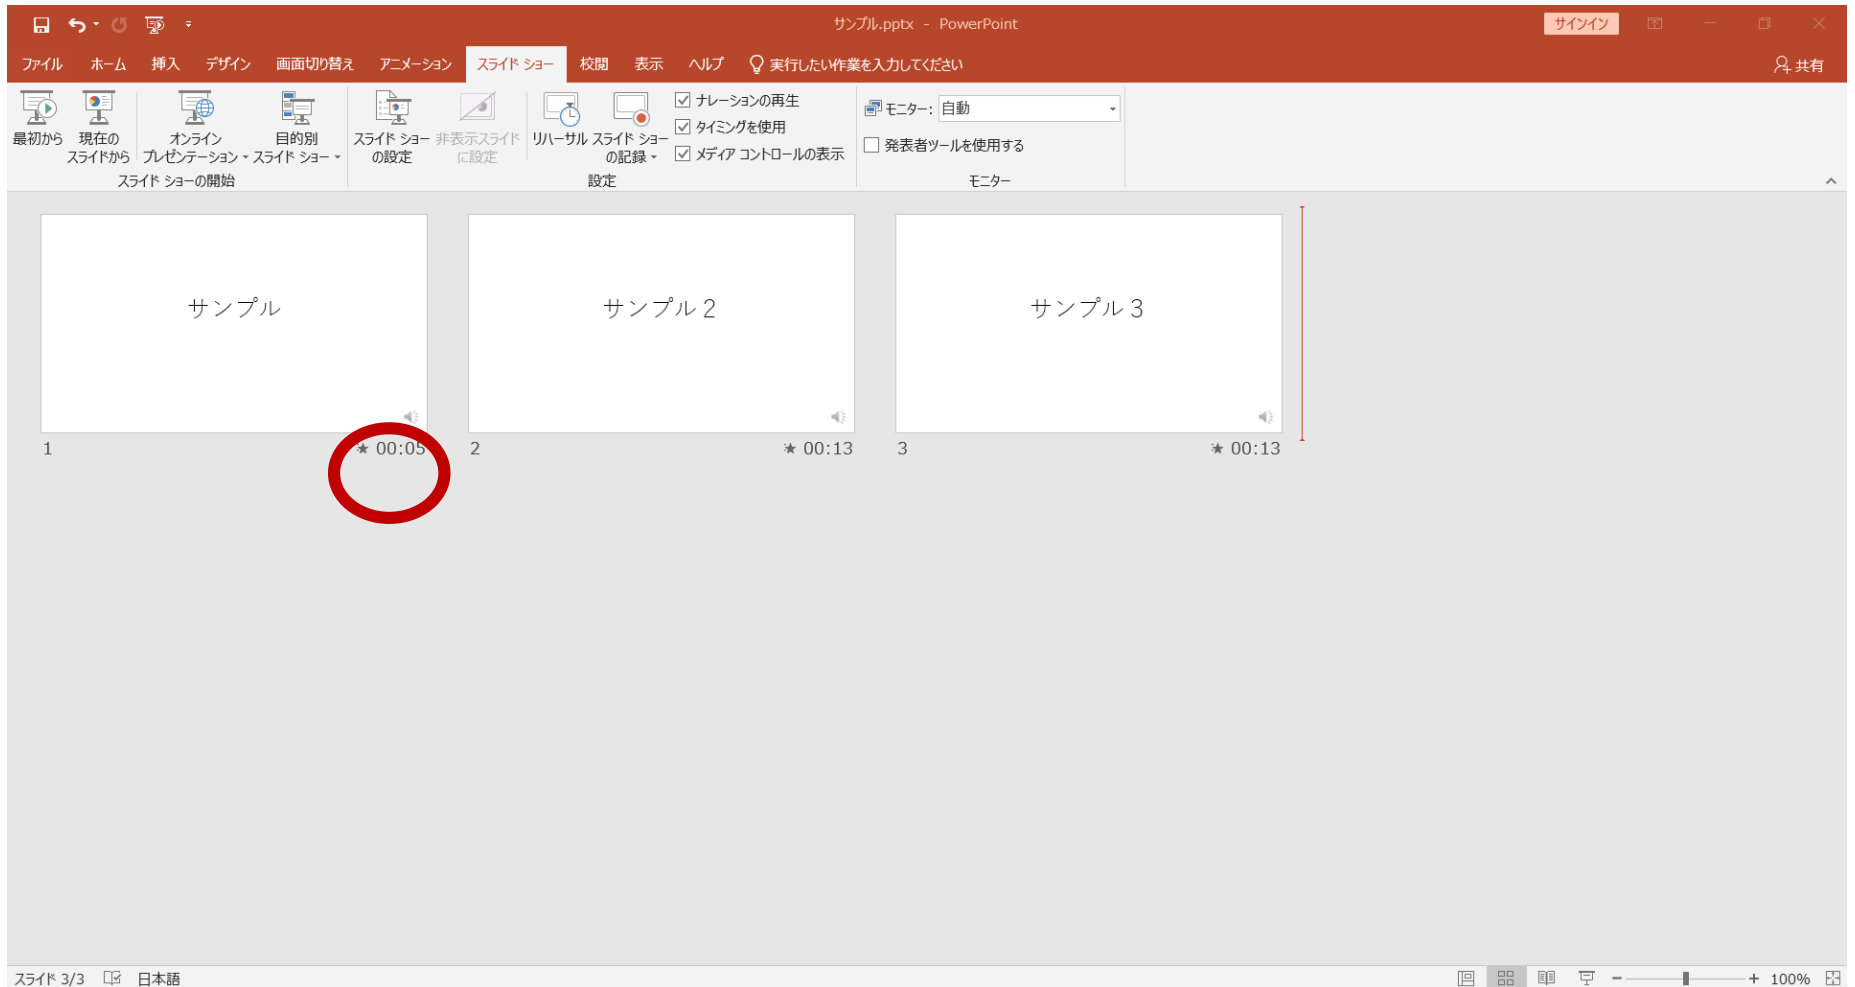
サンプル.pptx - PowerPoint

サインイン

ファイル ホーム 挿入 デザイン 画面切り替え アニメーション スライド ショー 校閲 表示 ヘルプ 実行したい作業を入力してください

共有

最初から 現在のスライドから オンライン プレゼンテーション 目的別 スライド ショー

スライド ショーの開始

スライド ショーの設定 非表示スライドに設定 リハーサル スライド ショーの記録

ナレーションの再生
タイミングを使用
メディア コントロールの表示

設定

モニター: 自動

発表者ツールを使用する

モニター

サンプル

1 00:05

サンプル 2

2 00:13

サンプル 3

3 00:13

スライド 3/3 日本語

100%